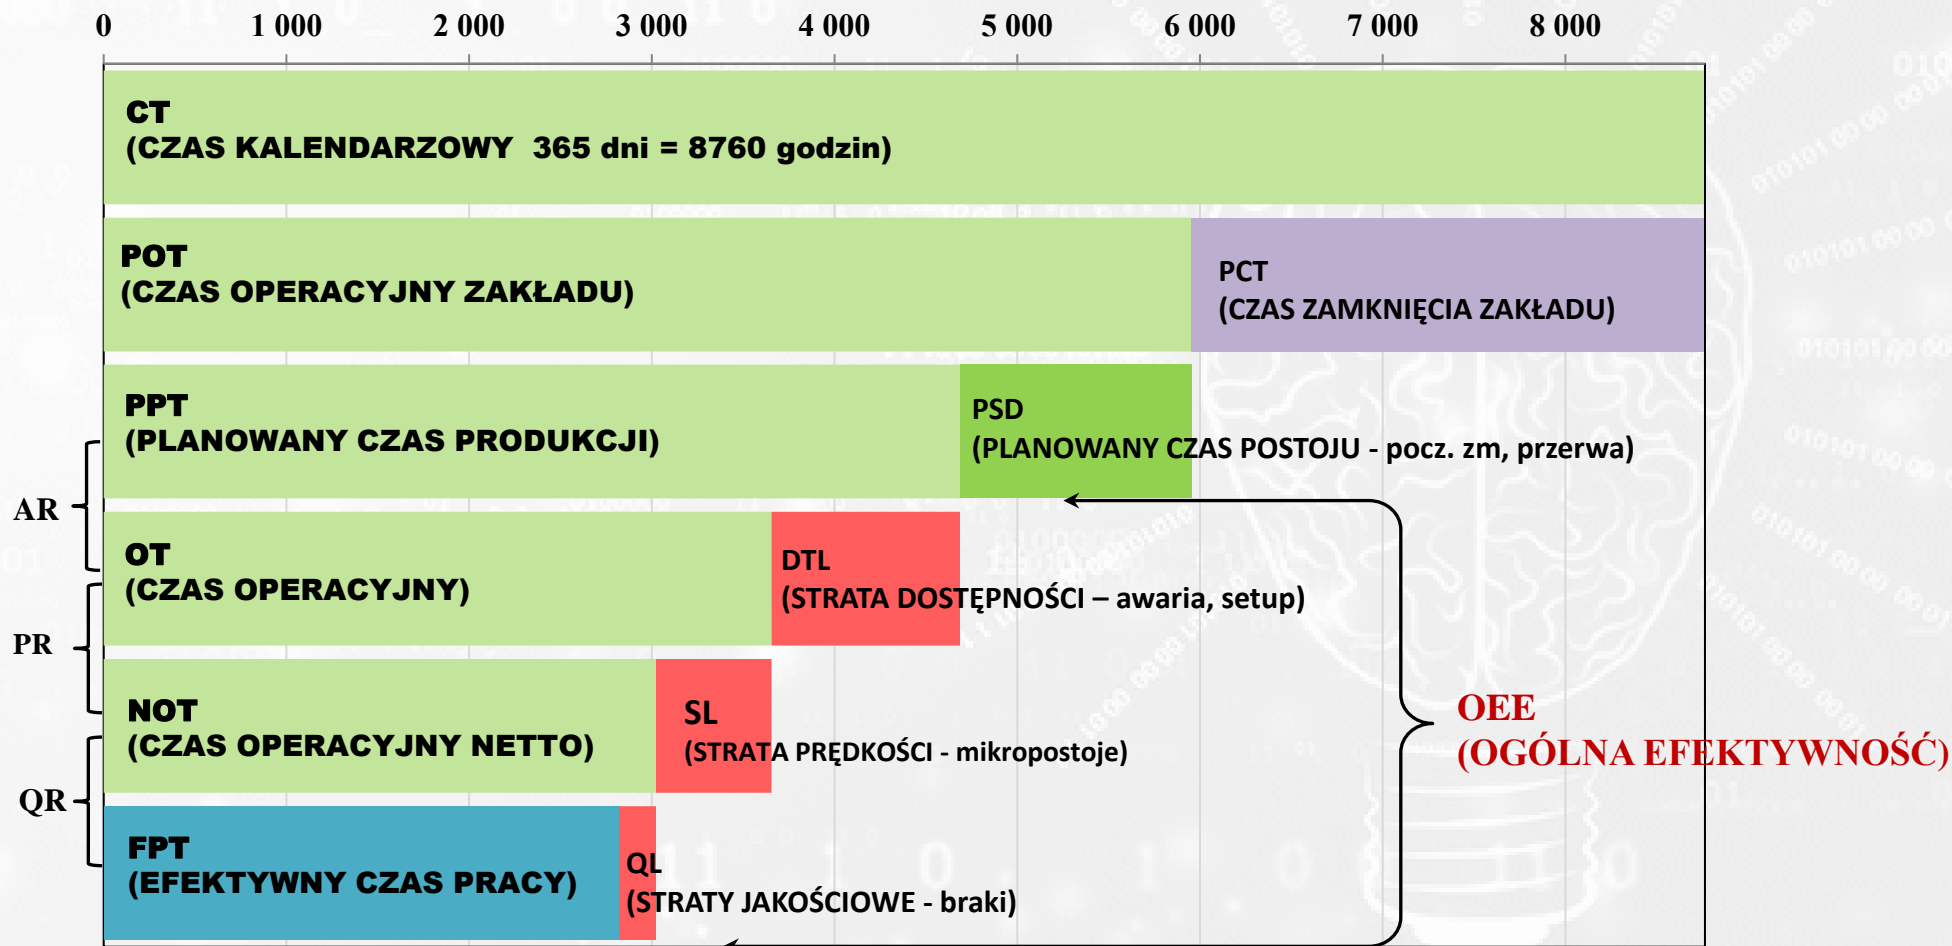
0 1 000 2 000 3 000 4 000 5 000 6 000 7 000 8 000

CT
(CZAS KALENDARZOWY 365 dni = 8760 godzin)

POT
(CZAS OPERACYJNY ZAKŁADU)

PCT
(CZAS ZAMKNIĘCIA ZAKŁADU)

PPT
(PLANOWANY CZAS PRODUKCJI)

PSD
(PLANOWANY CZAS POSTOJU - pocz. zm, przerwa)

AR

OT
(CZAS OPERACYJNY)

DTL
(STRATA DOSTĘPNOŚCI – awaria, setup)

PR

NOT
(CZAS OPERACYJNY NETTO)

SL
(STRATA PRĘDKOŚCI - mikropostoje)

OEE
(OGÓLNA EFEKTYWNOŚĆ)

QR

FPT
(EFEKTYWNY CZAS PRACY)

QL
(STRATY JAKOŚCIOWE - braki)